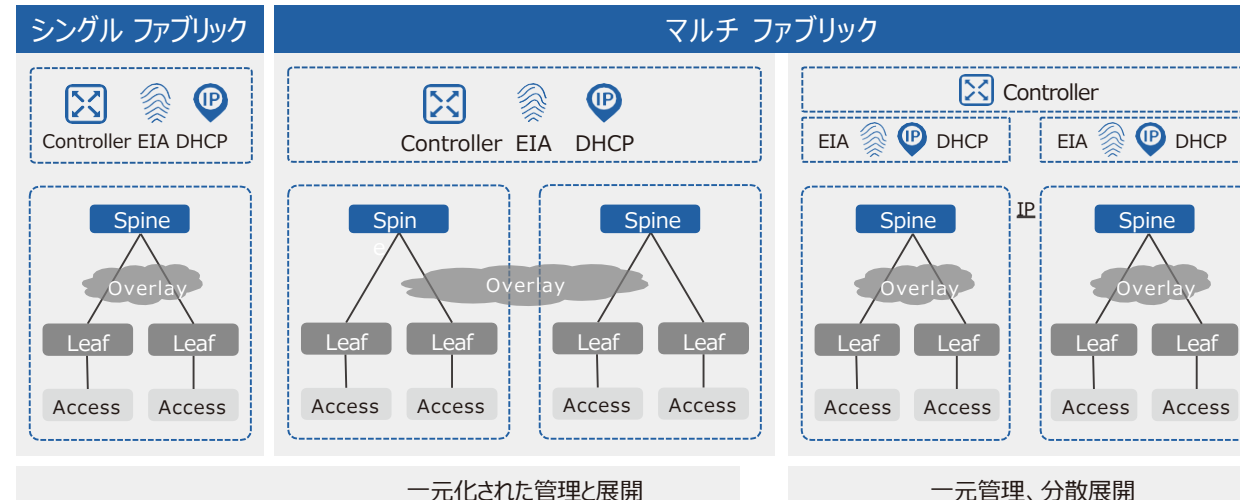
シングル ファブリック

マルチ ファブリック

Controller EIA DHCP

Spine

Overlay

Leaf Leaf

Access Access

Controller EIA DHCP

Spin
e

Spine

Overlay

Leaf Leaf Leaf Leaf

Access Access Access Access

Controller

EIA DHCP

EIA DHCP

IP

Spine

Spine

Overlay

Overlay

Leaf Leaf Leaf Leaf

Access Access Access Access

一元化された管理と展開

一元管理、分散展開